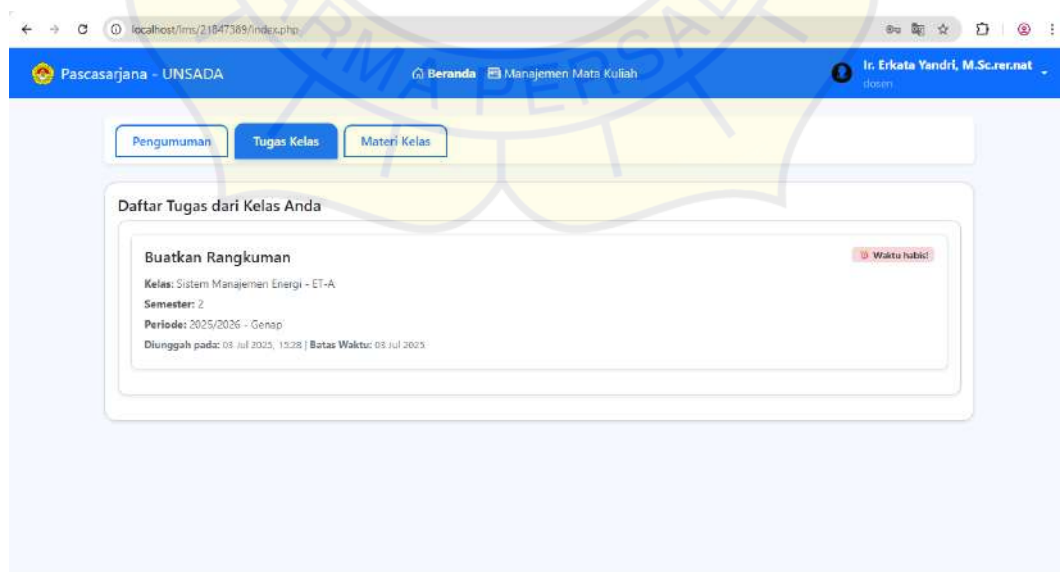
localhost/lms/21847389/index.php

Pascasarjana - UNSADA

Beranda Manajemen Mata Kuliah

Ir. Erkata Yandri, M.Sc.rer.nat
dosen

Pengumuman Tugas Kelas Materi Kelas

Daftar Tugas dari Kelas Anda

Buatkan Rangkuman

Waktu habis!

Kelas: Sistem Manajemen Energi - ET-A

Semester: 2

Periode: 2025/2026 - Genap

Diunggah pada: 03 Jul 2025, 15:28 | Batas Waktu: 03 Jul 2025